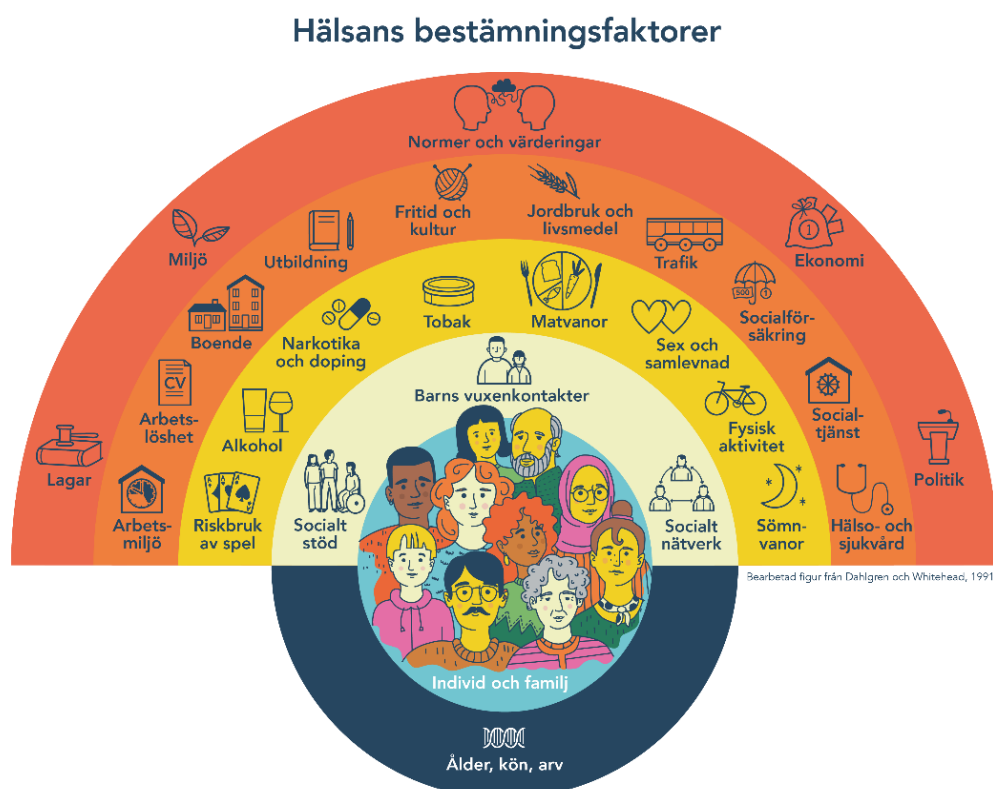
Hälsans bestämningsfaktorer

Normer och värderingar

Miljö

Fritid och kultur

Jordbruk och livsmedel

Ekonomi

Utbildning

Trafik

Boende

CV

Arbetslöshet

Lagar

Narkotika och doping

Tobak

Matvanor

Sex och samlevnad

Socialförsäkring

Barns vuxenkontakter

Alkohol

Fysisk aktivitet

Socialtjänst

Politik

Arbetsmiljö

Riskbruk av spel

Socialt stöd

Socialt nätverk

Sömnvanor

Hälso- och sjukvård

Bearbetad figur från Dahlgren och Whitehead, 1991

Individ och familj

Ålder, kön, arv